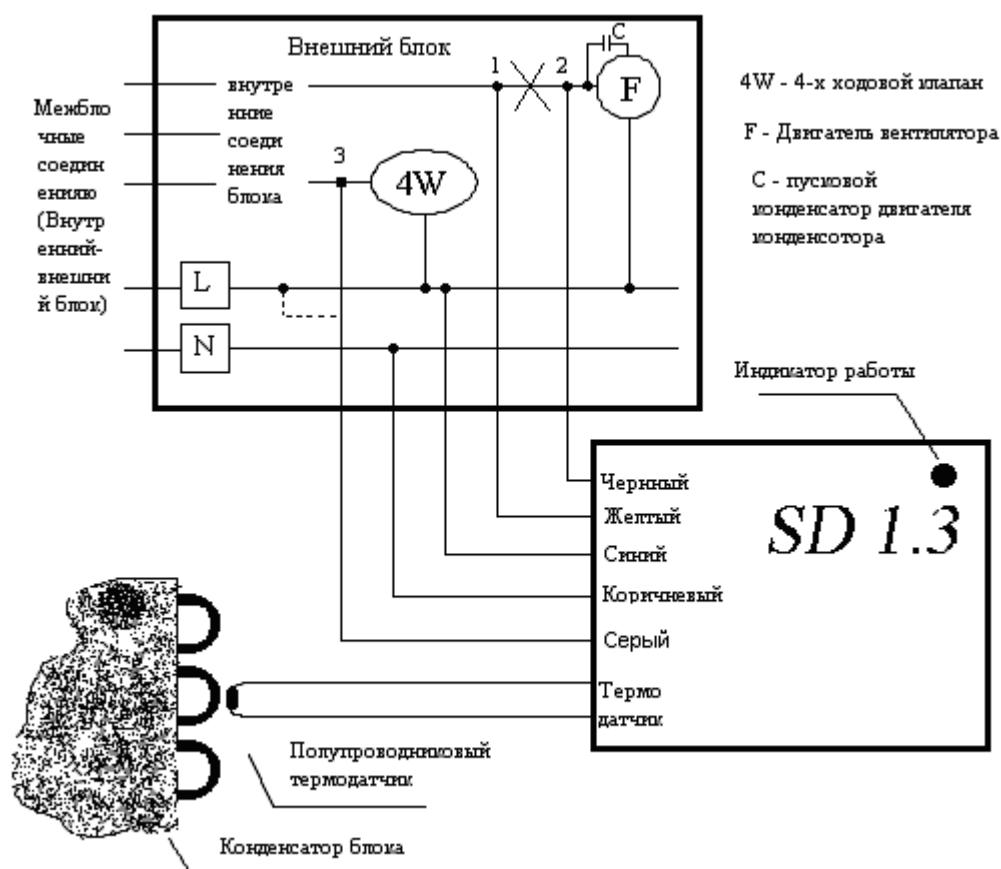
Внешний блок

Межблочные соединению (Внутренний-внешний блок)

внутренние соединения блока

1

2

C

F

3

4W

L

N

4W - 4-х ходовой клапан

F - Двигатель вентилятора

C - пусковой конденсатор двигателя конденсотора

Индикатор работы

Чернный

Желтый

Синий

Коричневый

Серый

Термо датчик

SD 1.3

Полупроводниковый термодатчик

Конденсатор блока